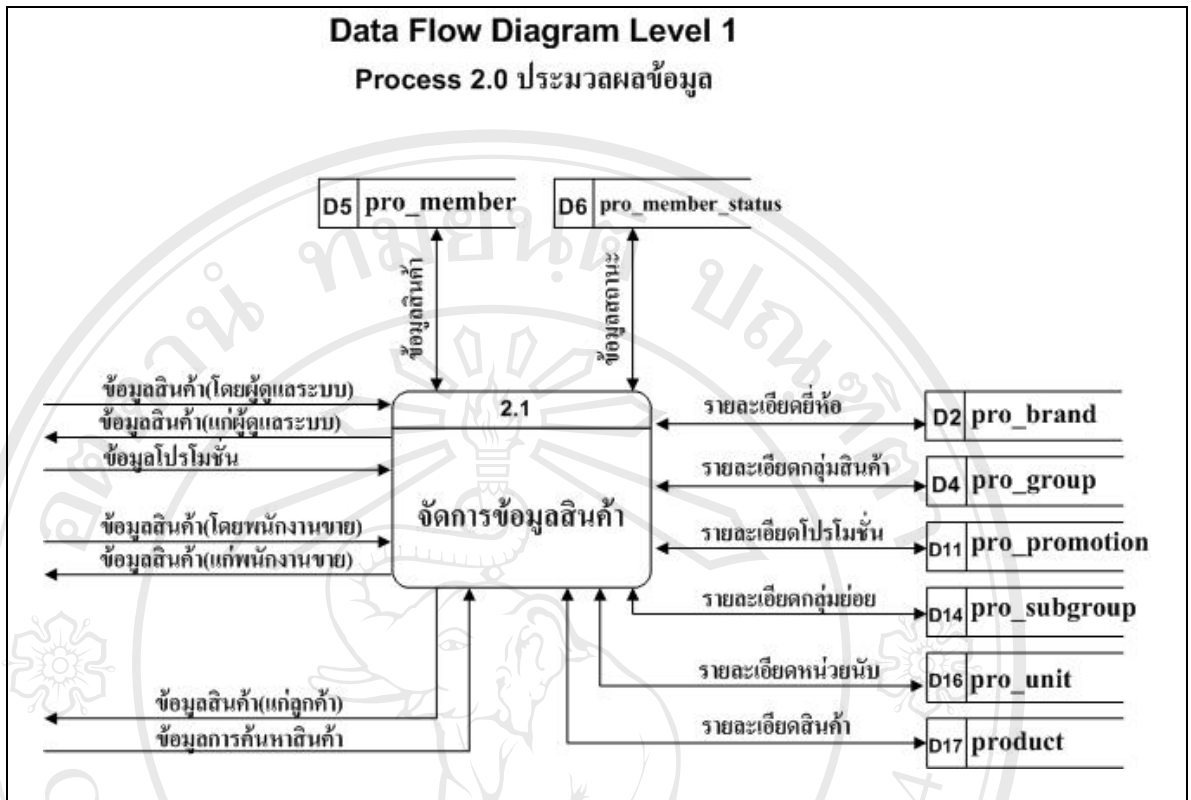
Data Flow Diagram Level 1

Process 2.0 ประมวลผลข้อมูล

D5 pro_member

D6 pro_member_status

ข้อมูลสินค้า

ข้อมูลสถานะ

ข้อมูลสินค้า(โดยผู้ดูแลระบบ)

ข้อมูลสินค้า(แก่ผู้ดูแลระบบ)

ข้อมูลโปรโมชั่น

ข้อมูลสินค้า(โดยพนักงานขาย)

ข้อมูลสินค้า(แก่พนักงานขาย)

2.1

จัดการข้อมูลสินค้า

รายละเอียดยี่ห้อ

D2 pro_brand

รายละเอียดกลุ่มสินค้า

D4 pro_group

รายละเอียดโปรโมชั่น

D11 pro_promotion

รายละเอียดกลุ่มย่อย

D14 pro_subgroup

รายละเอียดหน่วยนับ

D16 pro_unit

รายละเอียดสินค้า

D17 product

ข้อมูลสินค้า(แก่ลูกค้า)

ข้อมูลการค้นหาสินค้า